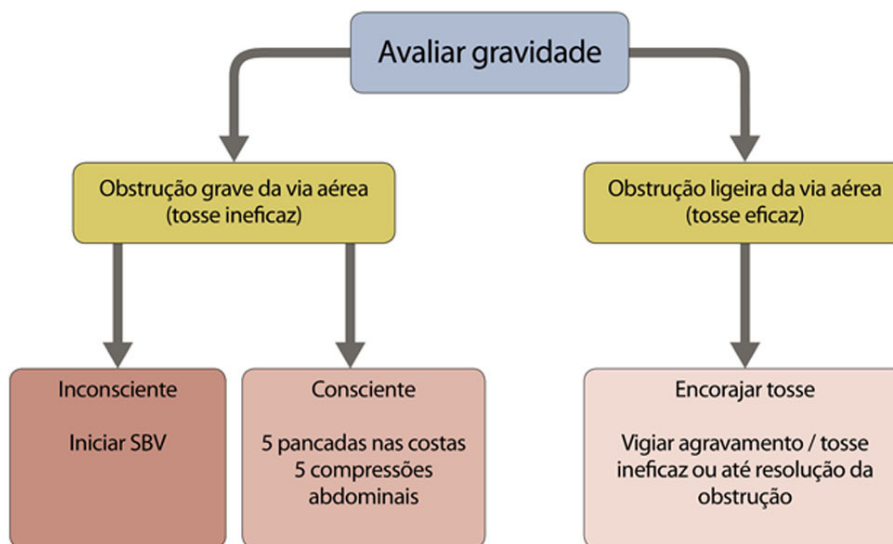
Avaliar gravidade

Obstrução grave da via aérea (tosse ineficaz)

Obstrução ligeira da via aérea (tosse eficaz)

Inconsciente

Iniciar SBV

Consciente

5 pancadas nas costas
5 compressões abdominais

Encorajar tosse

Vigiar agravamento / tosse ineficaz ou até resolução da obstrução